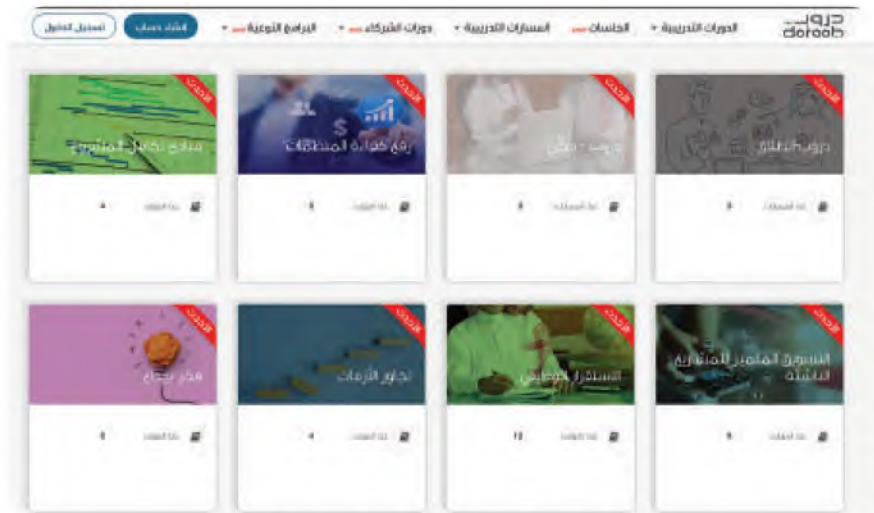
دروب
doroob

الدورات التدريبية
الجلسات
المسارات التدريبية
دورات الشركاء
البرامج التوعوية
إنشاء حساب
تسجيل الدخول

الأحدث
دروب انطلاق
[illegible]

الأحدث
دروب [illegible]
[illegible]

الأحدث
رفع كفاءة المنظمات
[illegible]

الأحدث
مبادئ تكامل المشاريع
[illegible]

الأحدث
التسويق المتميز للمشاريع الناشئة
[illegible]

الأحدث
الاستشارة الوظيفية
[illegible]

الأحدث
تجاوز الأزمات
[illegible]

الأحدث
مفاتيح نجاح
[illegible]